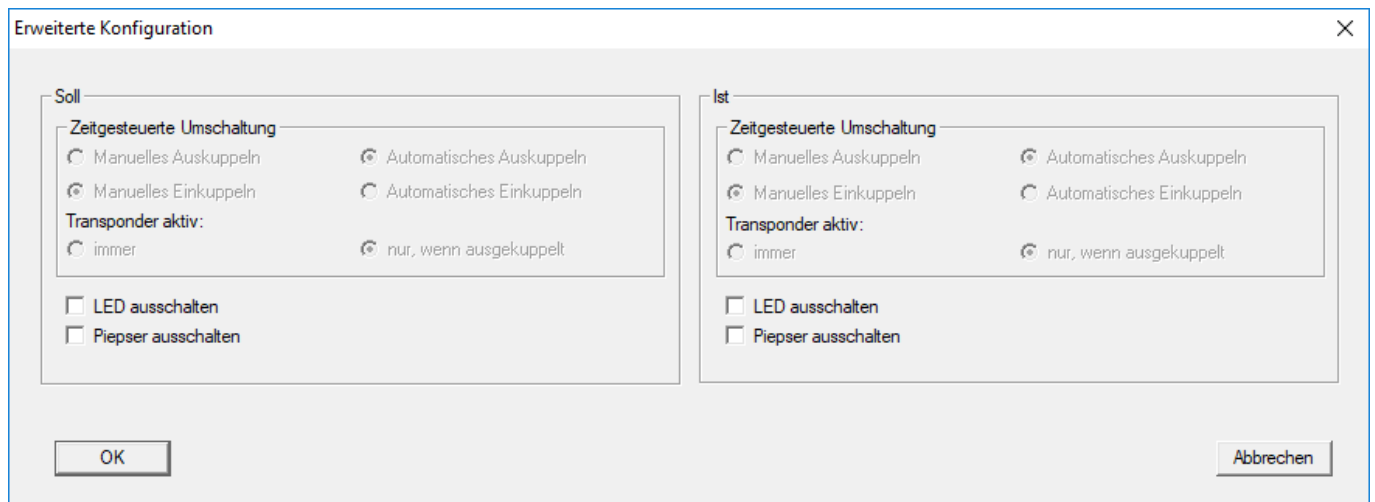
Erweiterte Konfiguration

X

Soll

Zeitgesteuerte Umschaltung

Manuelles Auskuppeln

Automatisches Auskuppeln

Manuelles Einkuppeln

Automatisches Einkuppeln

Transponder aktiv:

immer

nur, wenn ausgekuppelt

LED ausschalten

Piepser ausschalten

Ist

Zeitgesteuerte Umschaltung

Manuelles Auskuppeln

Automatisches Auskuppeln

Manuelles Einkuppeln

Automatisches Einkuppeln

Transponder aktiv:

immer

nur, wenn ausgekuppelt

LED ausschalten

Piepser ausschalten

OK

Abbrechen